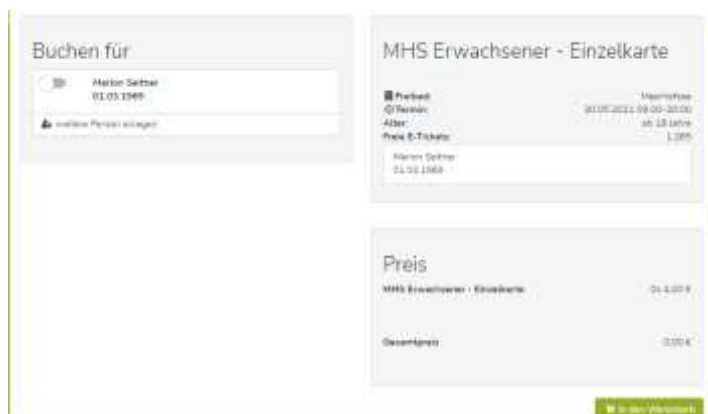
Buchen für

Marion Seitner
01.03.1969

weitere Person anlegen

MHS Erwachsener - Einzelkarte

Freibad: Maarhofsee
Termin: 30.05.2021 09:00-20:00
Alter: ab 18 Jahre
Freie E-Tickets: 1.285

Marion Seitner
01.03.1969

Preis

MHS Erwachsener - Einzelkarte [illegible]

Gesamtpreis 0,00 €

In den Warenkorb